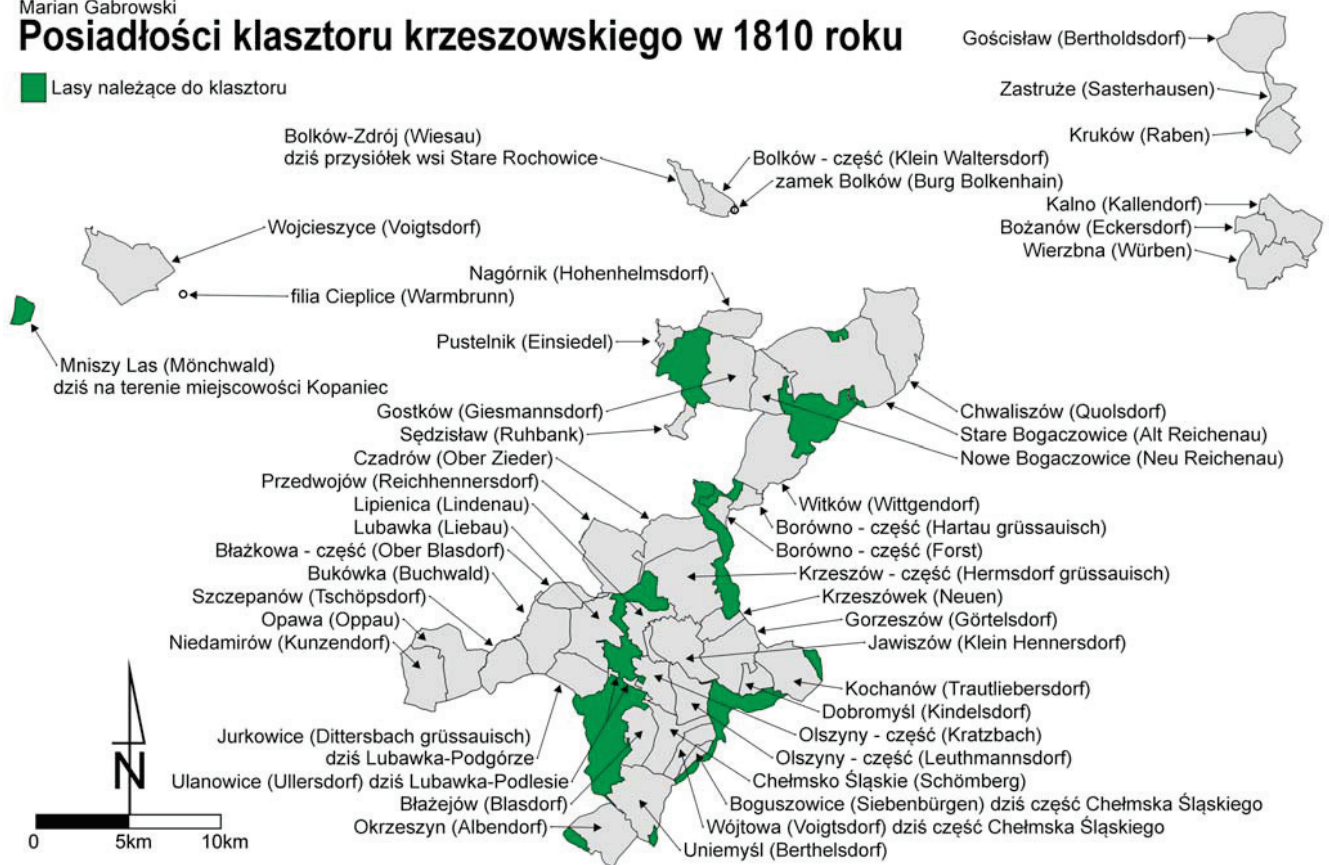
Marian Gabrowski
Posiadłości klasztoru krzeszowskiego w 1810 roku

Lasy należące do klasztoru

Gościsław (Bertholdsdorf)
Zastruże (Sasterhausen)
Kruków (Raben)

Bolków-Zdrój (Wiesau)
dziś przysiółek wsi Stare Rochowice
Bolków - część (Klein Waltersdorf)
zamek Bolków (Burg Bolkenhain)

Kalno (Kallendorf)
Bożanów (Eckersdorf)
Wierzbna (Würben)

Wojcieszyce (Voigtsdorf)
filia Cieplice (Warmbrunn)

Mniszy Las (Mönchwald)
dziś na terenie miejscowości Kopaniec

Nagórnik (Hohenhelmsdorf)
Pustelnik (Einsiedel)
Gostków (Giesmannsdorf)
Sędzisław (Ruhbank)
Chwaliszów (Quolsdorf)
Stare Bogaczowice (Alt Reichenau)
Nowe Bogaczowice (Neu Reichenau)
Czadrów (Ober Zieder)
Przedwojów (Reichhennersdorf)
Lipienica (Lindenau)
Lubawka (Liebau)
Błażkowa - część (Ober Blasdorf)
Bukówka (Buchwald)
Szczepanów (Tschöpsdorf)
Opawa (Oppau)
Niedamirów (Kunzendorf)
Witków (Wittgendorf)
Borówno - część (Hartau grüssauisch)
Borówno - część (Forst)
Krzeszów - część (Hermsdorf grüssauisch)
Krzeszówek (Neuen)
Gorzeszów (Görtelsdorf)
Jawiszów (Klein Hennersdorf)
Kochanów (Trautliebersdorf)
Dobromyśl (Kindelsdorf)
Olszyny - część (Kratzbach)
Olszyny - część (Leuthmannsdorf)
Chełmsko Śląskie (Schömberg)
Boguszowice (Siebenbürgen) dziś część Chełmska Śląskiego
Wójtowa (Voigtsdorf) dziś część Chełmska Śląskiego
Uniemyśl (Berthelsdorf)
Jurkowice (Dittersbach grüssauisch)
dziś Lubawka-Podgórze
Ulanowice (Ullersdorf) dziś Lubawka-Podlesie
Błażejów (Blasdorf)
Okrzeszyn (Albendorf)

N
0 5km 10km